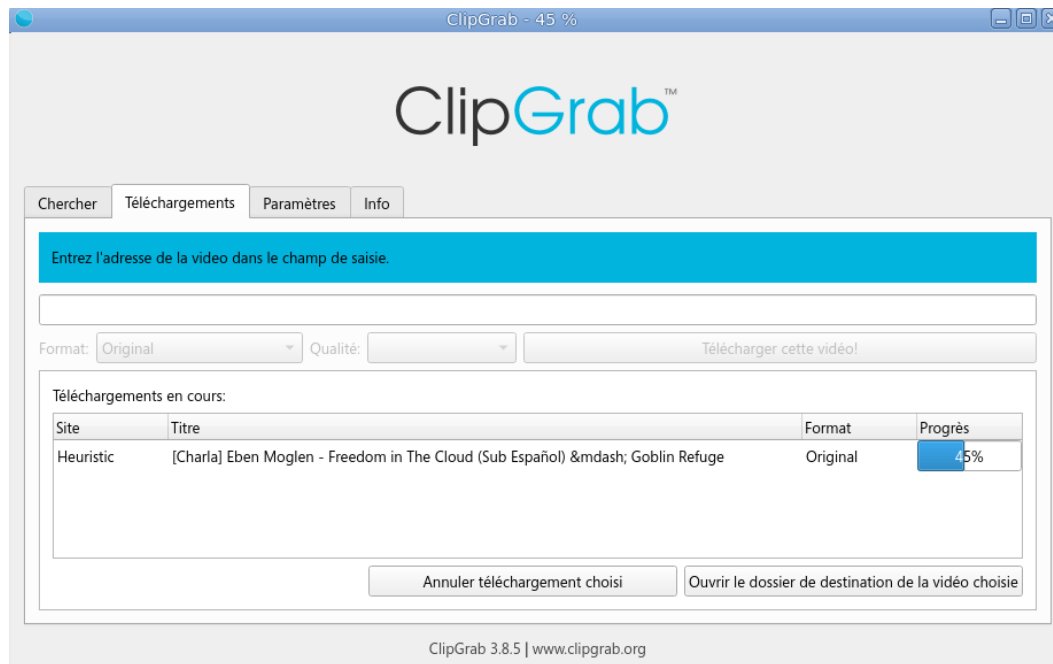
ClipGrab - 45 %

ClipGrab™

Chercher | Téléchargements | Paramètres | Info

Entrez l'adresse de la video dans le champ de saisie.

Format: Original Qualité: Télécharger cette vidéo!

Téléchargements en cours:

| Site | Titre | Format | Progrès |
|---|---|---|---|
| Heuristic | [Charla] Eben Moglen - Freedom in The Cloud (Sub Español) &mdash; Goblin Refuge | Original | 45% |

Annuler téléchargement choisi | Ouvrir le dossier de destination de la vidéo choisie

ClipGrab 3.8.5 | www.clipgrab.org